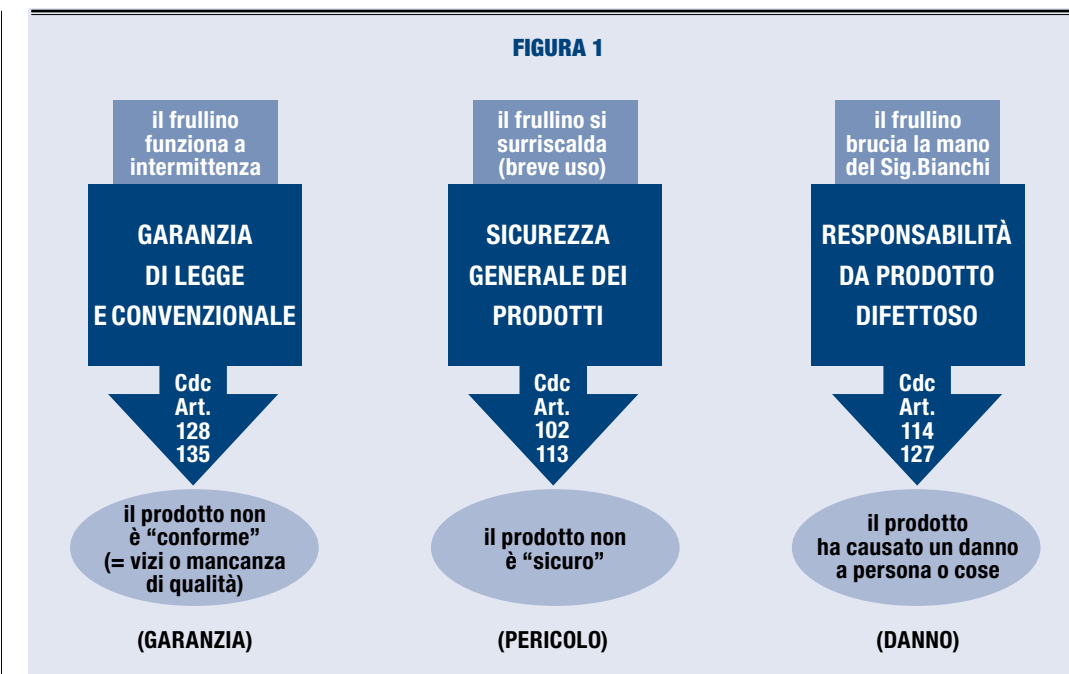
FIGURA 1

il frullino funziona a intermittenza

GARANZIA DI LEGGE E CONVENZIONALE

Cdc Art. 128 135

il prodotto non è "conforme" (= vizi o mancanza di qualità)

(GARANZIA)

il frullino si surriscalda (breve uso)

SICUREZZA GENERALE DEI PRODOTTI

Cdc Art. 102 113

il prodotto non è "sicuro"

(PERICOLO)

il frullino brucia la mano del Sig.Bianchi

RESPONSABILITÀ DA PRODOTTO DIFETTOSO

Cdc Art. 114 127

il prodotto ha causato un danno a persona o cose

(DANNO)